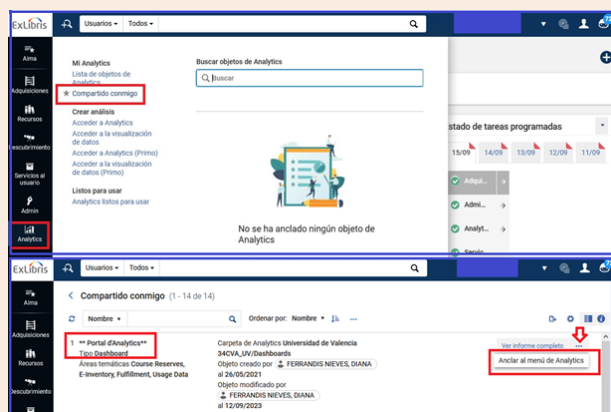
ExLibris
Usuarios ▾ Todos ▾
Alma
Adquisiciones
Recursos
Descubrimiento
Servicios al usuario
Admin
Analytics

Mi Analytics
Lista de objetos de Analytics
★ Compartido conmigo
Crear análisis
Acceder a Analytics
Acceder a la visualización de datos
Acceder a Analytics (Primo)
Acceder a la visualización de datos (Primo)
Listos para usar
Analytics listos para usar

Buscar objetos de Analytics
Buscar

No se ha anclado ningún objeto de Analytics

stado de tareas programadas
15/09 14/09 13/09 12/09 11/09
Adqui...
Admi...
Analyt...
Servic...

ExLibris
Usuarios ▾ Todos ▾
Alma
Adquisiciones
Recursos
Descubrimiento

Compartido conmigo (1 - 14 de 14)
Nombre ▾
Ordenar por: Nombre ▾
1 ** Portal d'Analytics**
Tipo Dashboard
Áreas temáticas Course Reserves, E-Inventory, Fulfillment, Usage Data
Carpeta de Analytics Universidad de Valencia 34CVA_UV/Dashboards
Objeto creado por FERRANDIS NIEVES, DIANA al 26/05/2021
Objeto modificado por FERRANDIS NIEVES, DIANA al 12/09/2023
Ver informe completo
Anclar al menú de Analytics